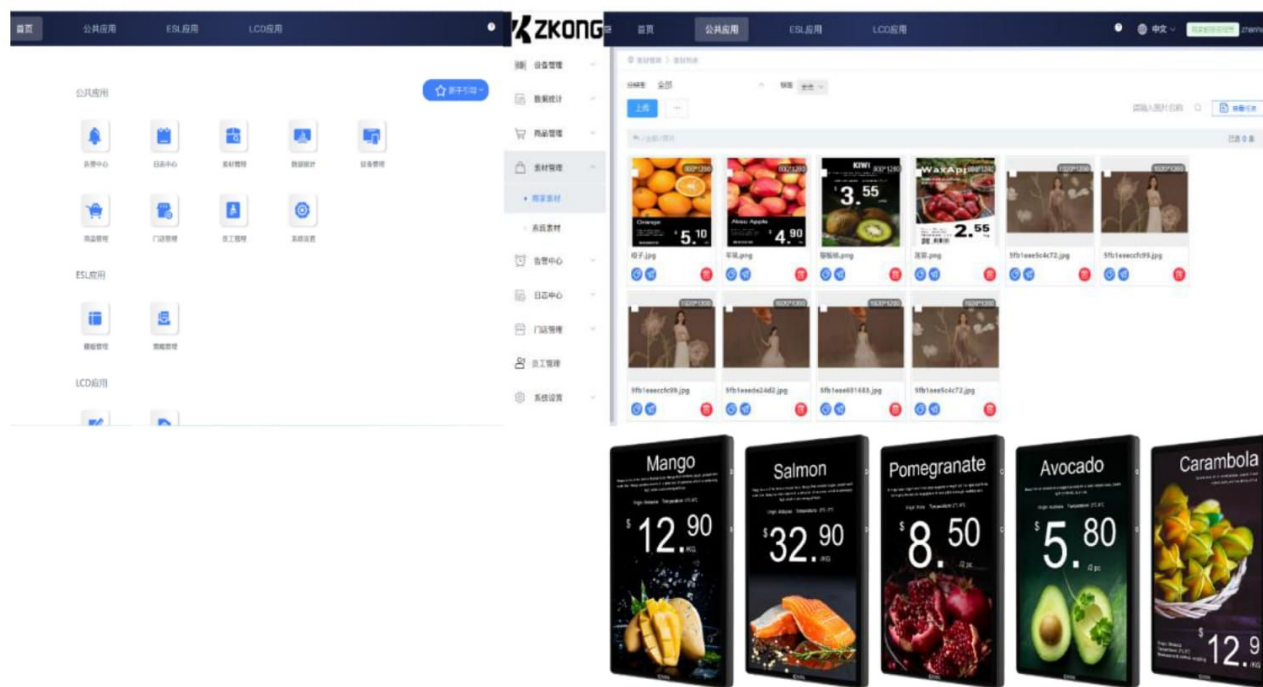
首页 公共应用 ESL应用 LCD应用

公共应用

新手引导

告警中心 日志中心 素材管理 数据统计 设备管理

商品管理 门店管理 员工管理 系统设置

ESL应用

模板管理 策略管理

LCD应用

ZKONG

首页 公共应用 ESL应用 LCD应用 中文

设备管理
数据统计
商品管理
素材管理
• 商家素材
系统素材
告警中心
日志中心
门店管理
员工管理
系统设置

上传

橙子.jpg
苹果.png
猕猴桃.png
草莓.png
5fb1eee5c4c72.jpg
5fb1eeecfc99.jpg
5fb1eeecfc99.jpg
5fb1eeede24d2.jpg
5fb1eee601685.jpg
5fb1eee5c4c72.jpg

Orange $5.10$
Aboui Apple $4.90$
KIWI $3.55$
WaxApple $2.55$

Mango $12.90$ KG
Salmon $32.90$ KG
Pomegranate $8.50$
Avocado $5.80$
Carambola $12.9$